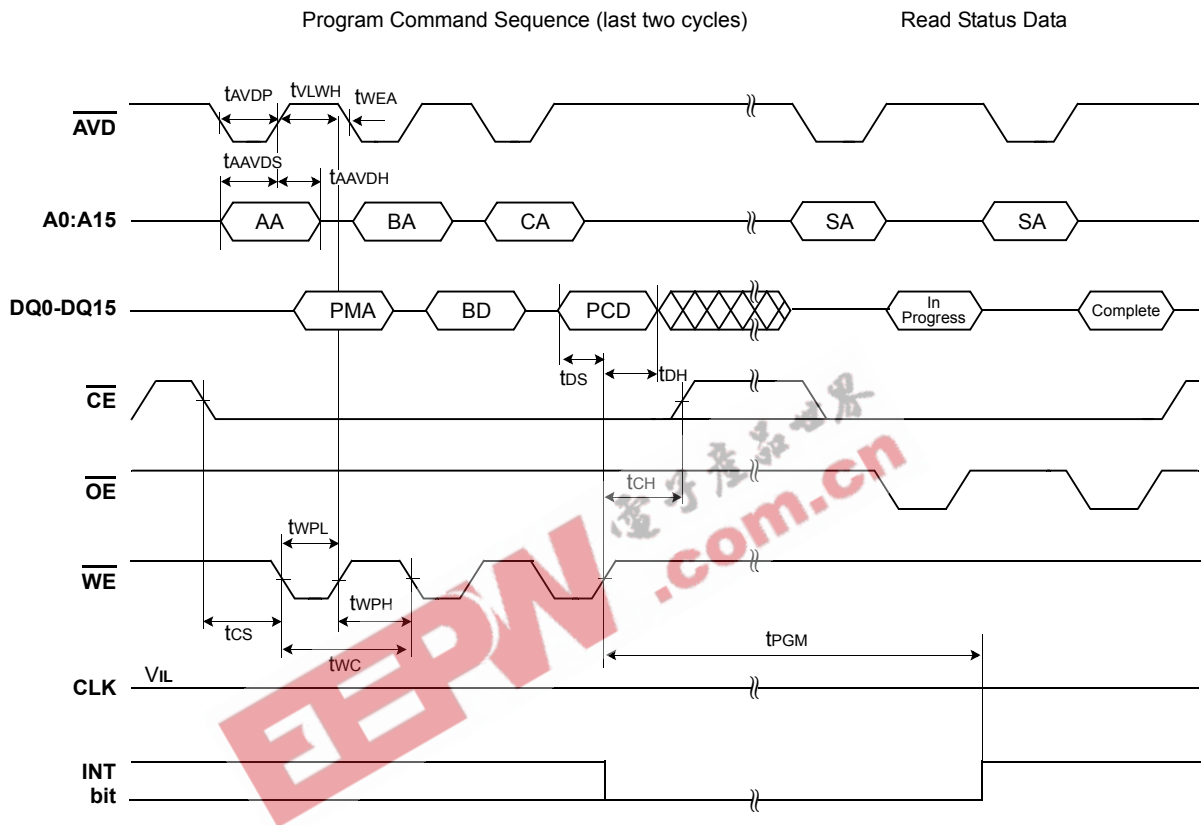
Program Command Sequence (last two cycles)

Read Status Data

$\overline{AVD}$

$t_{AVDP}$ $t_{VLWH}$ $t_{WEA}$

$t_{AAVDS}$

$t_{AAVDH}$

A0:A15

AA BA CA SA SA

DQ0-DQ15

PMA BD PCD In Progress Complete

$t_{DS}$ $t_{DH}$

$\overline{CE}$

$\overline{OE}$

$t_{CH}$

$\overline{WE}$

$t_{WPL}$

$t_{WPH}$

$t_{CS}$

$t_{WC}$

$t_{PGM}$

CLK

$V_{IL}$

INT bit

电子产品世界

.com.cn

EEPW